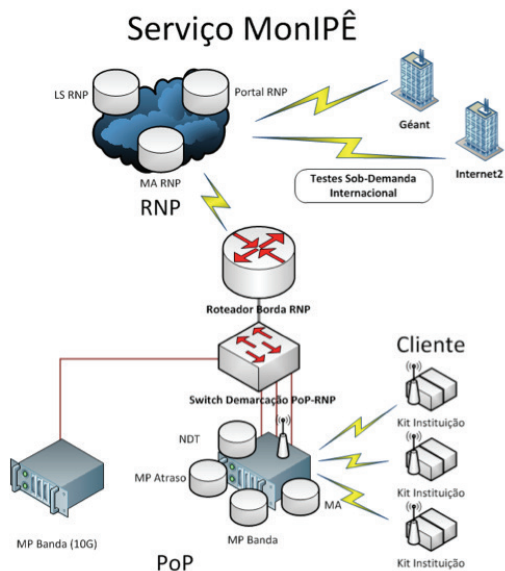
Serviço MonIPÊ

LS RNP

Portal RNP

MA RNP

RNP

Géant

Internet2

Testes Sob-Demanda Internacional

Roteador Borda RNP

Cliente

Switch Demarcação PoP-RNP

Kit Instituição

NDT

MP Atraso

MA

Kit Instituição

MP Banda

Kit Instituição

MP Banda (10G)

PoP